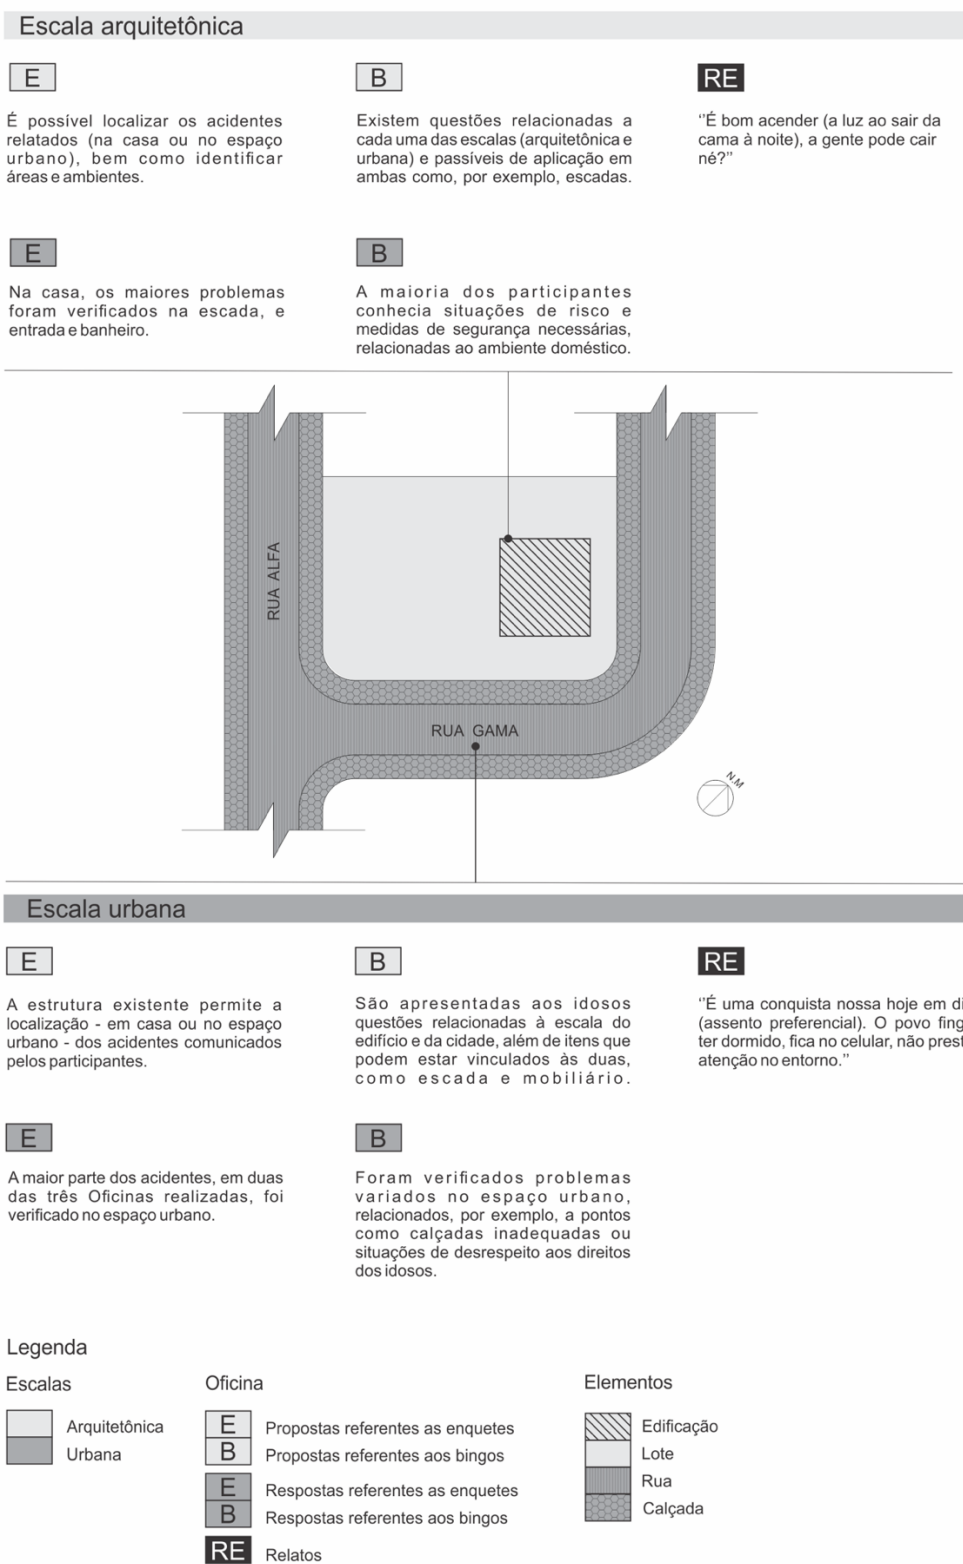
Escala arquitetônica

E

É possível localizar os acidentes relatados (na casa ou no espaço urbano), bem como identificar áreas e ambientes.

B

Existem questões relacionadas a cada uma das escalas (arquitetônica e urbana) e passíveis de aplicação em ambas como, por exemplo, escadas.

RE

"É bom acender (a luz ao sair da cama à noite), a gente pode cair né?"

E

Na casa, os maiores problemas foram verificados na escada, e entrada e banheiro.

B

A maioria dos participantes conhecia situações de risco e medidas de segurança necessárias, relacionadas ao ambiente doméstico.

RUA ALFA

RUA GAMA

NM

Escala urbana

E

A estrutura existente permite a localização - em casa ou no espaço urbano - dos acidentes comunicados pelos participantes.

B

São apresentadas aos idosos questões relacionadas à escala do edifício e da cidade, além de itens que podem estar vinculados às duas, como escada e mobiliário.

RE

"É uma conquista nossa hoje em d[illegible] (assento preferencial). O povo fing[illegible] ter dormido, fica no celular, não pres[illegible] atenção no entorno."

E

A maior parte dos acidentes, em duas das três Oficinas realizadas, foi verificado no espaço urbano.

B

Foram verificados problemas variados no espaço urbano, relacionados, por exemplo, a pontos como calçadas inadequadas ou situações de desrespeito aos direitos dos idosos.

Legenda

Escalas

Arquitetônica
Urbana

Oficina

E Propostas referentes as enquetes
B Propostas referentes aos bingos
E Respostas referentes as enquetes
B Respostas referentes aos bingos
RE Relatos

Elementos

Edificação
Lote
Rua
Calçada